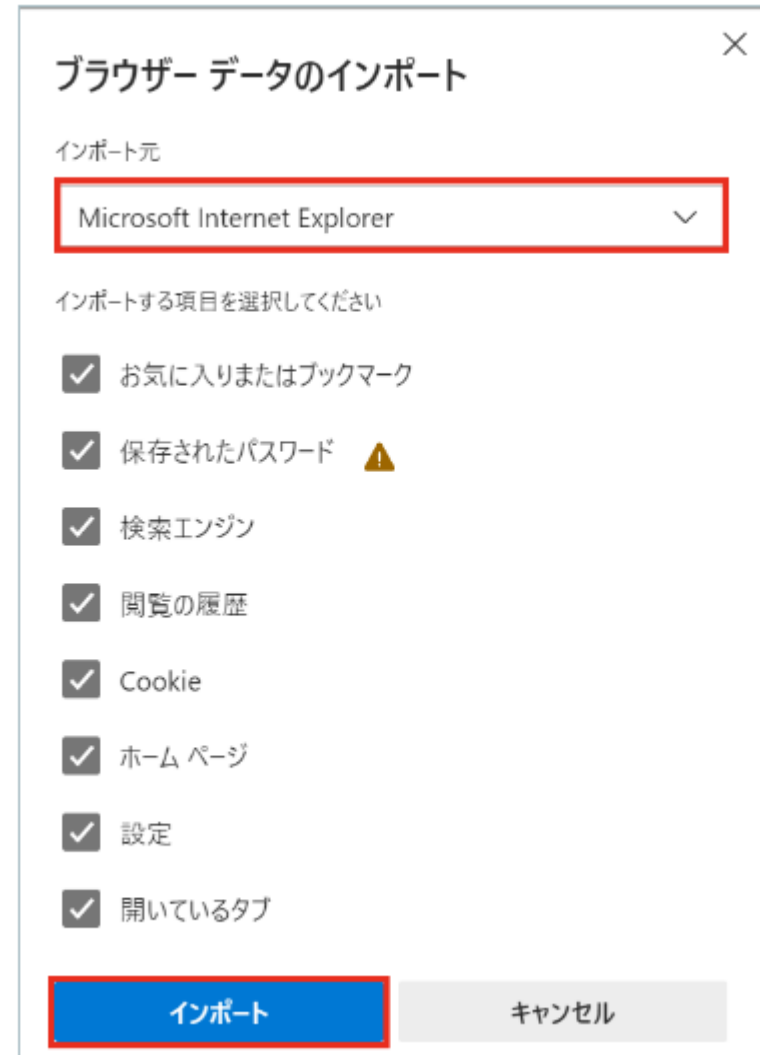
ブラウザー データのインポート

インポート元

Microsoft Internet Explorer

インポートする項目を選択してください

お気に入りまたはブックマーク

保存されたパスワード

検索エンジン

閲覧の履歴

Cookie

ホーム ページ

設定

開いているタブ

インポート

キャンセル